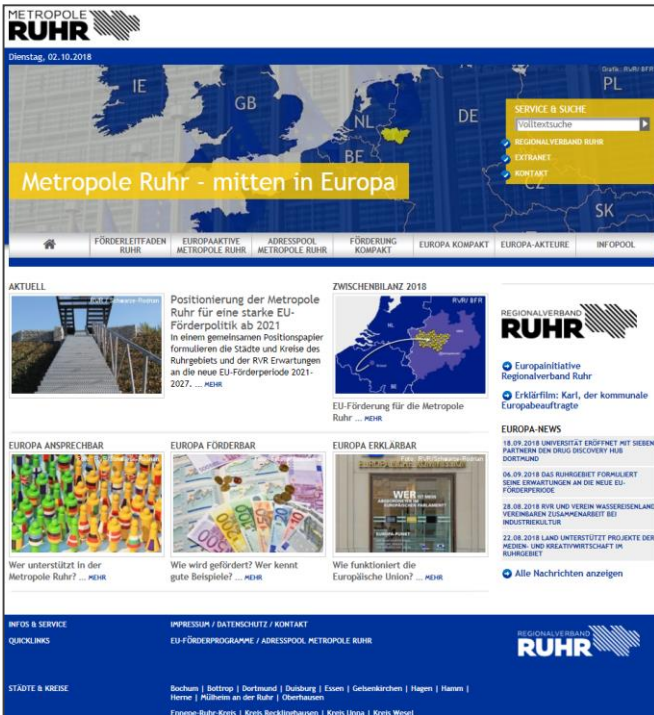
METROPOLE RUHR

Dienstag, 02.10.2018

IE GB NL DE BE PL CZ SK

Grafik: RVR/ BFR

Metropole Ruhr - mitten in Europa

SERVICE & SUCHE
Volltextsuche
REGIONALVERBAND RUHR
EXTRANET
KONTAKT

FÖRDERLEITFADEN RUHR | EUROPAAKTIVE METROPOLE RUHR | ADRESSPOOL METROPOLE RUHR | FÖRDERUNG KOMPAKT | EUROPA KOMPAKT | EUROPA-AKTEURE | INFOPOOL

AKTUELL

Positionierung der Metropole Ruhr für eine starke EU-Förderpolitik ab 2021
In einem gemeinsamen Positionspapier formulieren die Städte und Kreise des Ruhrgebiets und der RVR Erwartungen an die neue EU-Förderperiode 2021-2027. ... MEHR

ZWISCHENBILANZ 2018

RVR/ BFR

EU-Förderung für die Metropole Ruhr ... MEHR

REGIONALVERBAND RUHR

Europainitiative Regionalverband Ruhr

Erklärfilm: Karl, der kommunale Europabeauftragte

EUROPA ANSPRECHBAR

Wer unterstützt in der Metropole Ruhr? ... MEHR

EUROPA FÖRDERBAR

Wie wird gefördert? Wer kennt gute Beispiele? ... MEHR

EUROPA ERKLÄRBAR

Foto: RVR/Schwarze-Rodrian

WER

Wie funktioniert die Europäische Union? ... MEHR

EUROPA-NEWS

18.09.2018 UNIVERSITÄT ERÖFFNET MIT SIEBEN PARTNERN DEN DRUG DISCOVERY HUB DORTMUND

06.09.2018 DAS RUHRGEBIET FORMULIERT SEINE ERWARTUNGEN AN DIE NEUE EU-FÖRDERPERIODE

28.08.2018 RVR UND VEREIN WASSEREISENLAND VEREINBAREN ZUSAMMENARBEIT BEI INDUSTRIEKULTUR

22.08.2018 LAND UNTERSTÜTZT PROJEKTE DER MEDIEN- UND KREATIVWIRTSCHAFT IM RUHRGEBIET

Alle Nachrichten anzeigen

INFOS & SERVICE | IMPRESSUM / DATENSCHUTZ / KONTAKT
QUICKLINKS | EU-FÖRDERPROGRAMME / ADRESSPOOL METROPOLE RUHR

REGIONALVERBAND RUHR

STÄDTE & KREISE | Bochum | Bottrop | Dortmund | Duisburg | Essen | Gelsenkirchen | Hagen | Hamm | Herne | Mülheim an der Ruhr | Oberhausen
Ennepe-Ruhr-Kreis | Kreis Recklinghausen | Kreis Unna | Kreis Wesel